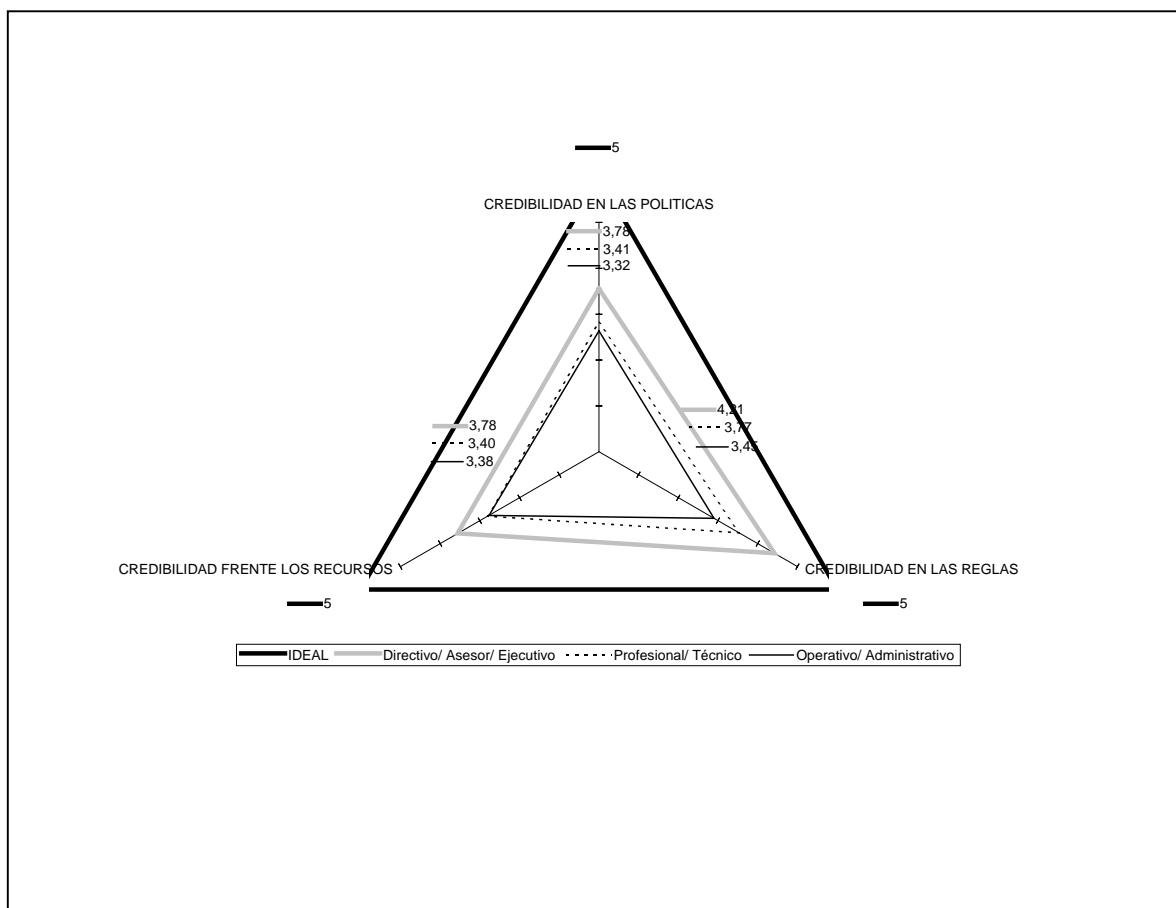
5

CREDIBILIDAD EN LAS POLITICAS

3,78
3,41
3,32

4,21
3,77
3,45

3,78
3,40
3,38

CREDIBILIDAD FRENTE LOS RECURSOS

CREDIBILIDAD EN LAS REGLAS

5

5

IDEAL   Directivo/ Asesor/ Ejecutivo   Profesional/ Técnico   Operativo/ Administrativo